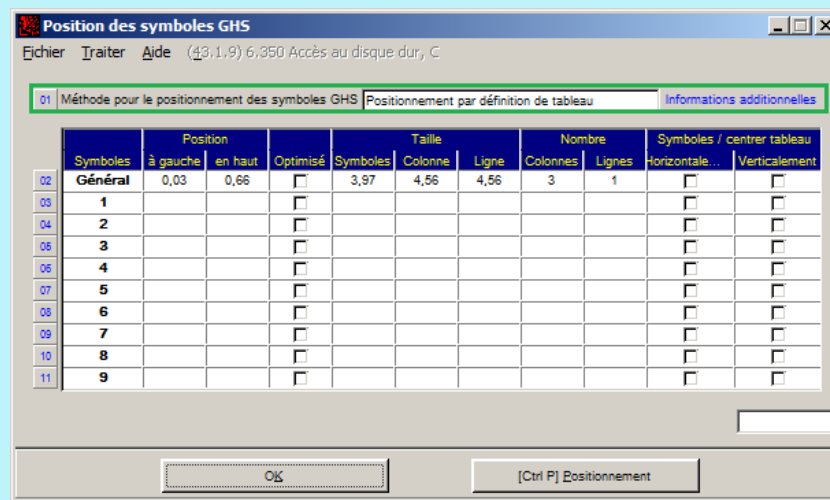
Position des symboles GHS

Fichier Traiter Aide (43.1.9) 6.350 Accès au disque dur, C

01 Méthode pour le positionnement des symboles GHS Positionnement par définition de tableau Informations additionnelles

| | Symboles | Position à gauche | Position en haut | Optimisé | Taille Symboles | Taille Colonne | Taille Ligne | Nombre Colonnes | Nombre Lignes | Symboles / centrer tableau Horizontale... | Symboles / centrer tableau Verticalement |
|---|---|---|---|---|---|---|---|---|---|---|---|
| 02 | Général | 0,03 | 0,66 | | 3,97 | 4,56 | 4,56 | 3 | 1 | | |
| 03 | 1 | | | | | | | | | | |
| 04 | 2 | | | | | | | | | | |
| 05 | 3 | | | | | | | | | | |
| 06 | 4 | | | | | | | | | | |
| 07 | 5 | | | | | | | | | | |
| 08 | 6 | | | | | | | | | | |
| 09 | 7 | | | | | | | | | | |
| 10 | 8 | | | | | | | | | | |
| 11 | 9 | | | | | | | | | | |

OK [Ctrl P] Positionnement